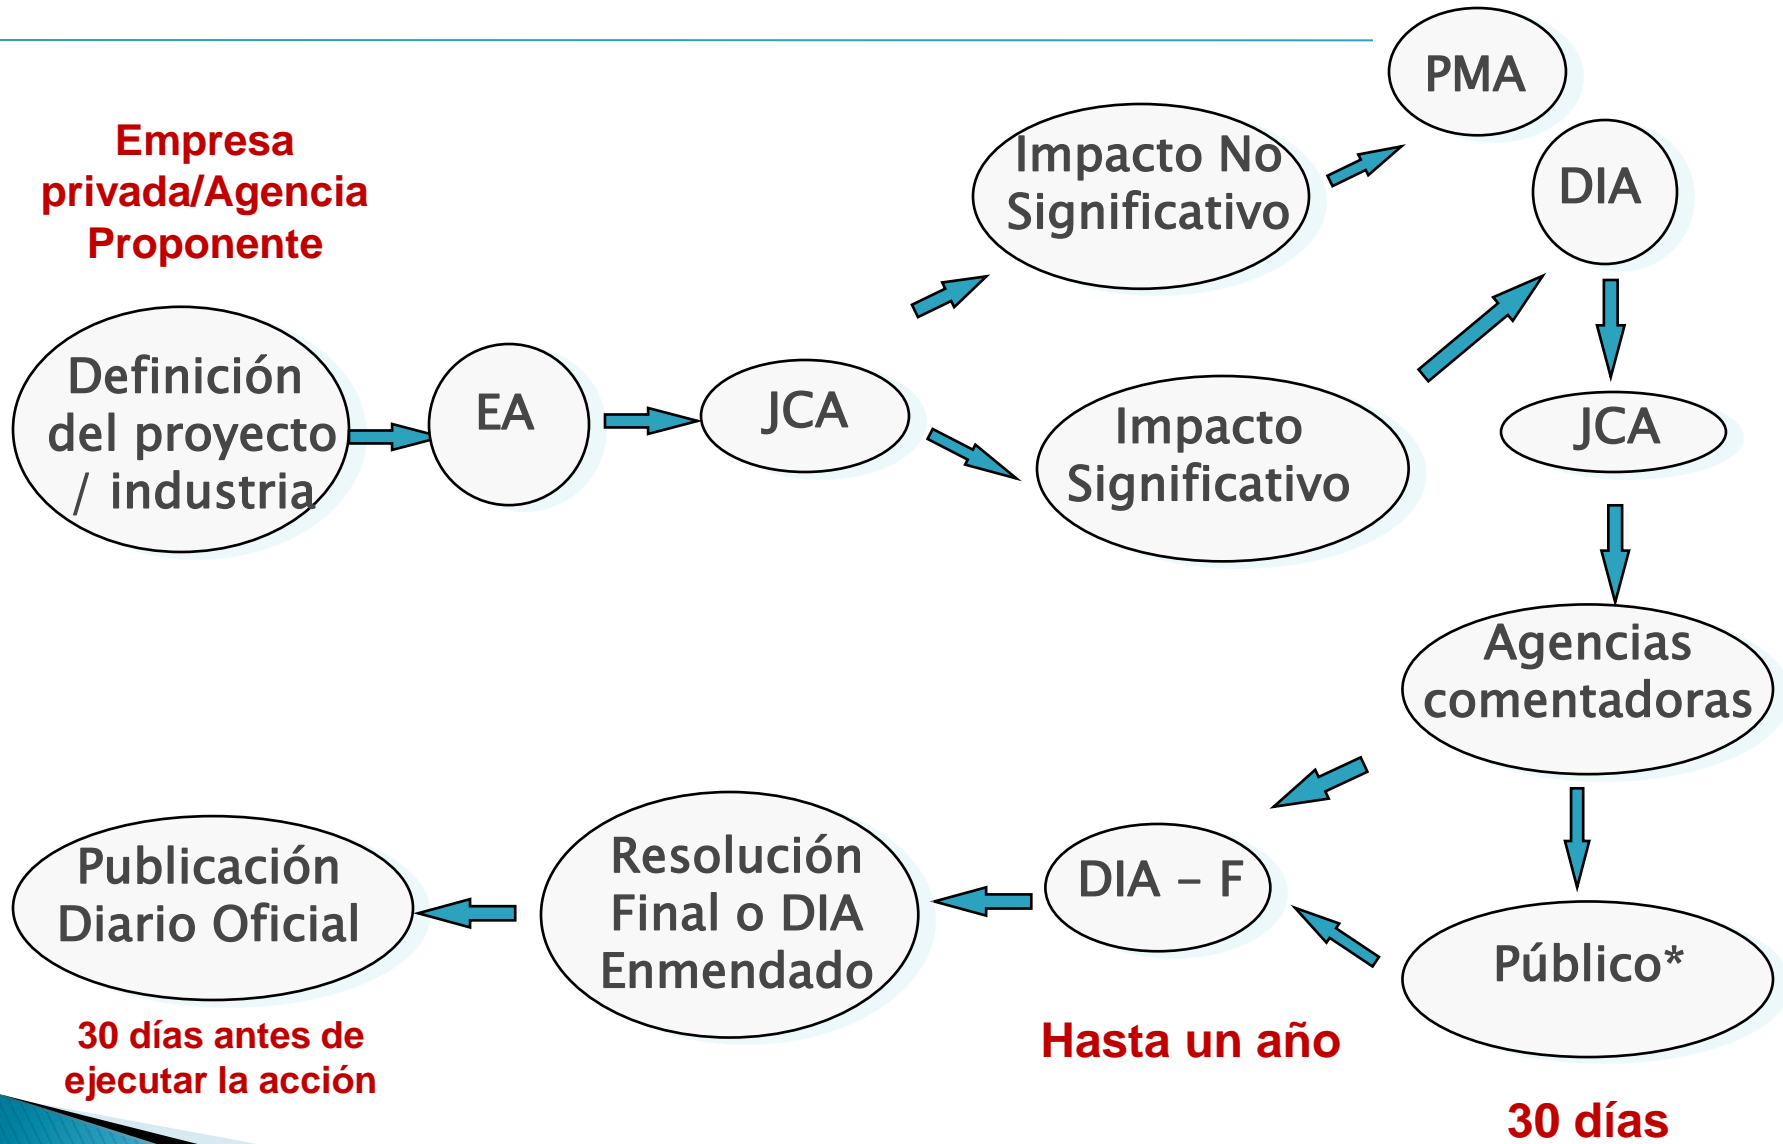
Empresa privada/Agencia Proponente

Definición del proyecto / industria

EA

JCA

Impacto No Significativo

Impacto Significativo

PMA

DIA

JCA

Agencias comentadoras

Público*

DIA – F

Resolución Final o DIA Enmendado

Publicación Diario Oficial

30 días antes de ejecutar la acción

Hasta un año

30 días